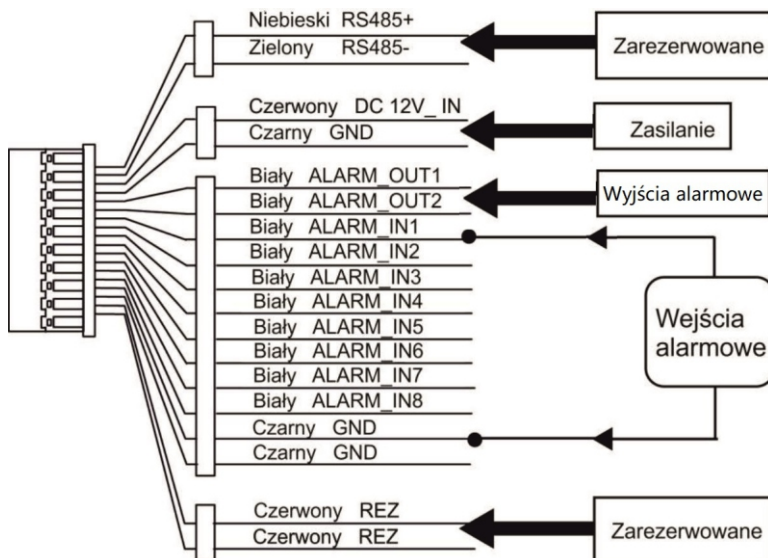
Niebieski RS485+
Zielony RS485-

Zarezerwowane

Czerwony DC 12V_ IN
Czarny GND

Zasilanie

Biały ALARM_OUT1
Biały ALARM_OUT2

Wyjścia alarmowe

Biały ALARM_IN1
Biały ALARM_IN2
Biały ALARM_IN3
Biały ALARM_IN4
Biały ALARM_IN5
Biały ALARM_IN6
Biały ALARM_IN7
Biały ALARM_IN8
Czarny GND
Czarny GND

Wejścia alarmowe

Czerwony REZ
Czerwony REZ

Zarezerwowane